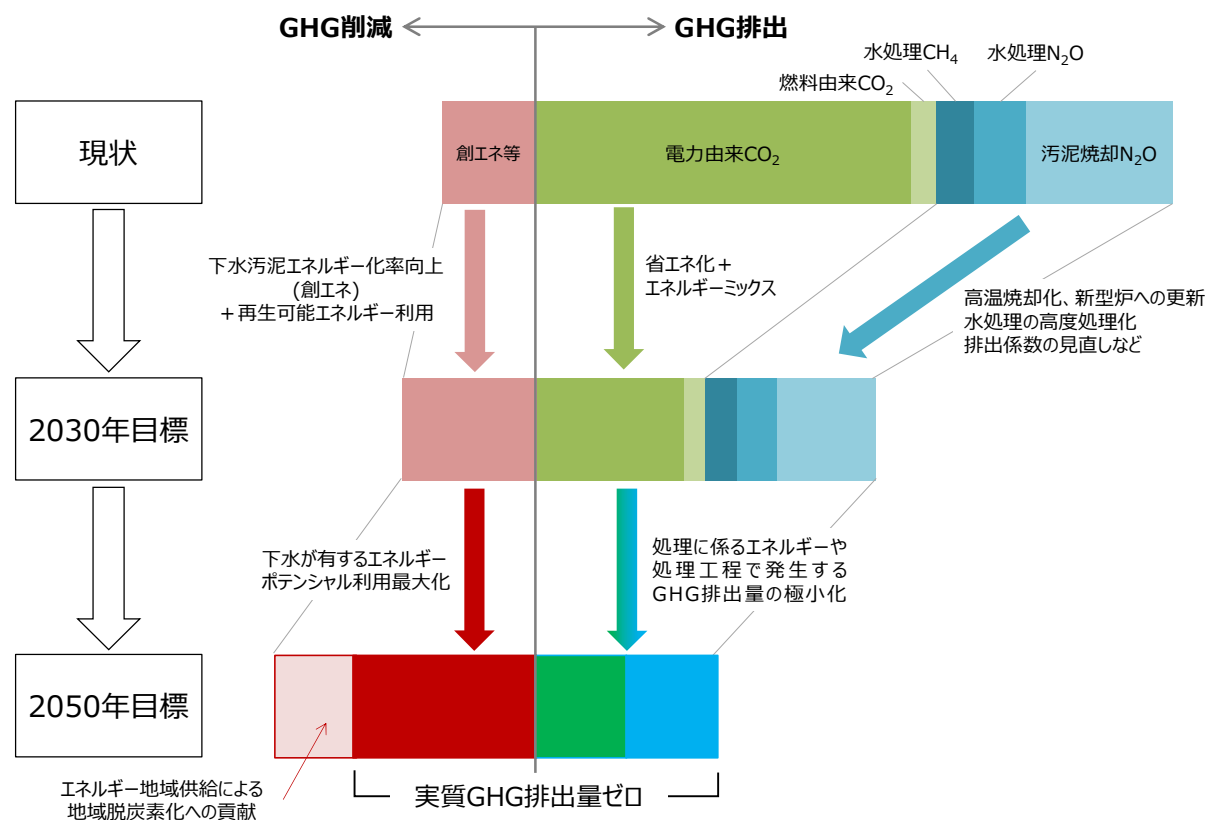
GHG削減

GHG排出

水処理$CH_4$

水処理$N_2O$

燃料由来$CO_2$

現状

創エネ等

電力由来$CO_2$

汚泥焼却$N_2O$

下水汚泥エネルギー化率向上 (創エネ) ＋再生可能エネルギー利用

省エネ化＋ エネルギーミックス

高温焼却化、新型炉への更新 水処理の高度処理化 排出係数の見直しなど

2030年目標

下水が有するエネルギー ポテンシャル利用最大化

処理に係るエネルギーや 処理工程で発生する GHG排出量の極小化

2050年目標

エネルギー地域供給による 地域脱炭素化への貢献

実質GHG排出量ゼロ